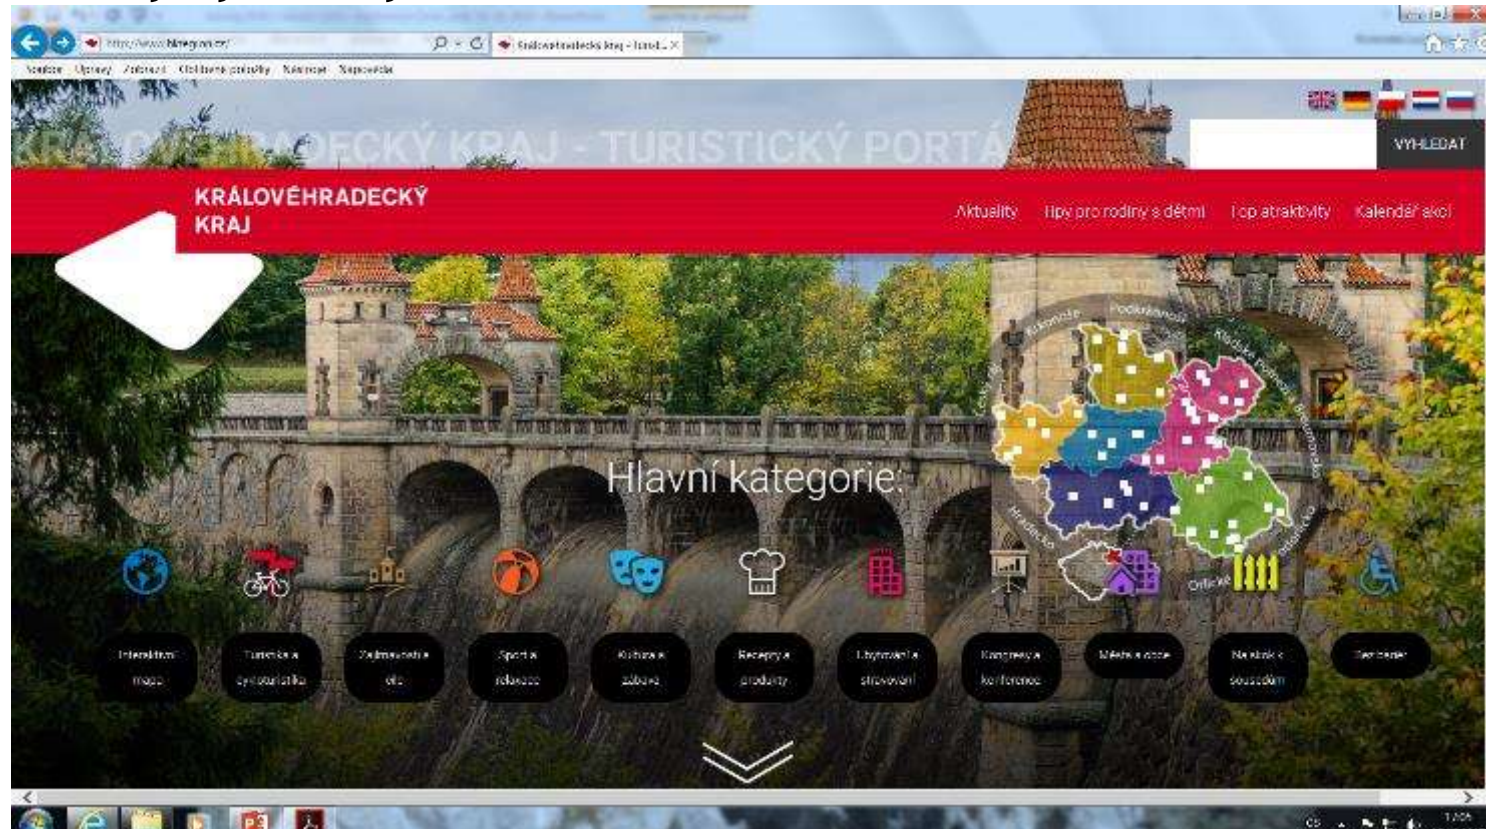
http://www.hkregion.cz/
Královéhradecký kraj - turist... ×
Soubor Úpravy Zobrazit Oblíbené položky Nástroje Nápověda

KRÁLOVÉHRADECKÝ KRAJ - TURISTICKÝ PORTÁL
VYHLEDAT

KRÁLOVÉHRADECKÝ KRAJ

Aktuality Tipy pro rodiny s dětmi Top atraktivity Kalendář akcí

Hlavní kategorie:

Kokořínsko Podkrkonoší Hradecko Orlické

Interaktivní mapa
Turistika a cykloturistika
Zajímavosti a cíle
Sport a relaxace
Kultura a zábava
Recepty a produkty
Ubytování a stravování
Kongresy a konference
Města a obce
Na skok k sousedům
Bez bariér